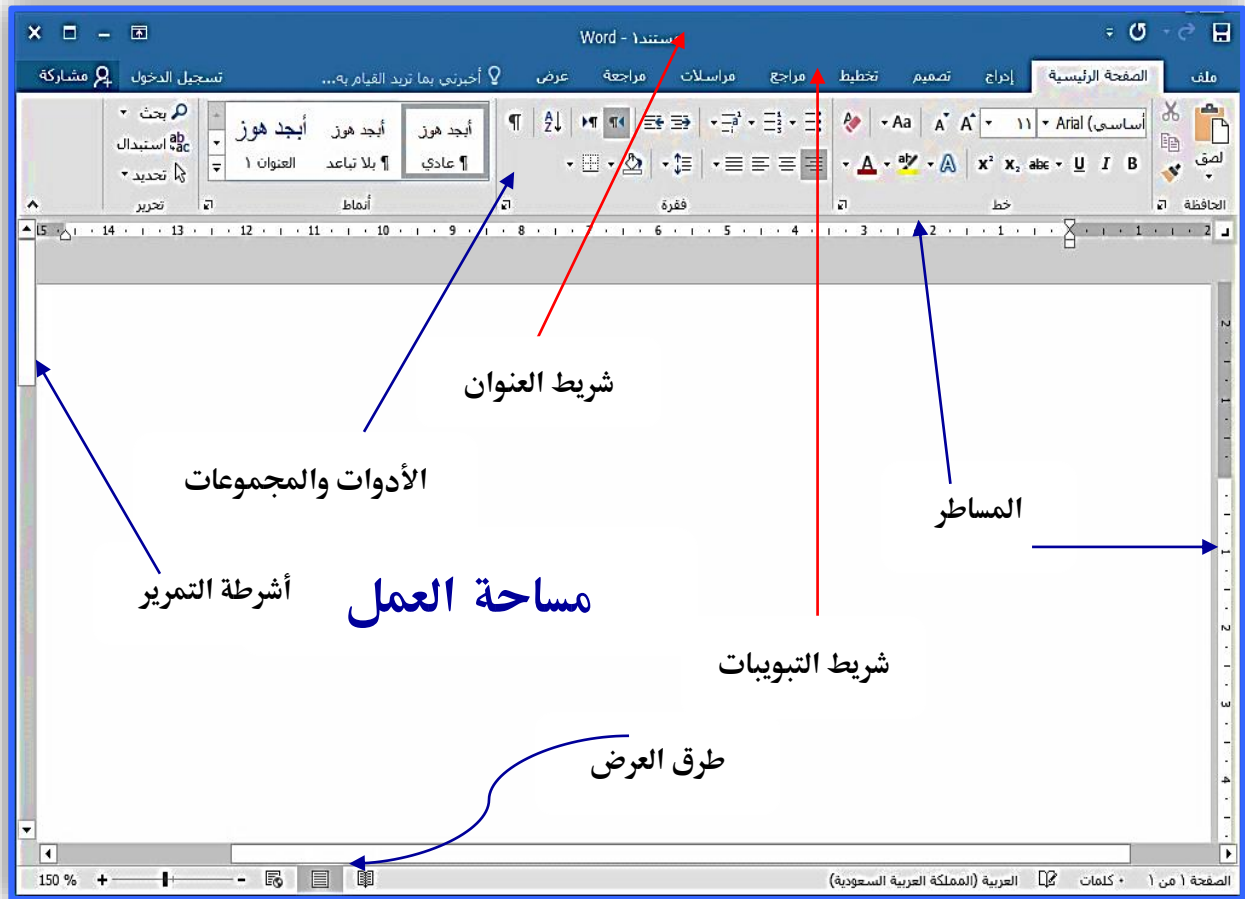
Word - مستند١

ملف الصفحة الرئيسية إدراج تصميم تخطيط مراجع مراسلات مراجعة عرض أخبرني بما تريد القيام به... تسجيل الدخول مشاركة

لصق
الحافظة

أساسي) Arial ١١
B I U abc $x_2$ $x^2$ A
خط

فقرة

أبجد هوز ¶ عادي
أبجد هوز ¶ بلا تباعد
أبجد هوز العنوان ١
أنماط

بحث
استبدال
تحديد
تحرير

2 1 1 2 3 4 5 6 7 8 9 10 11 12 13 14 15

شريط العنوان

الأدوات والمجموعات

المساطر

أشرطة التمرير

مساحة العمل

شريط التبويبات

طرق العرض

الصفحة ١ من ١ • كلمات العربية (المملكة العربية السعودية) 150 %